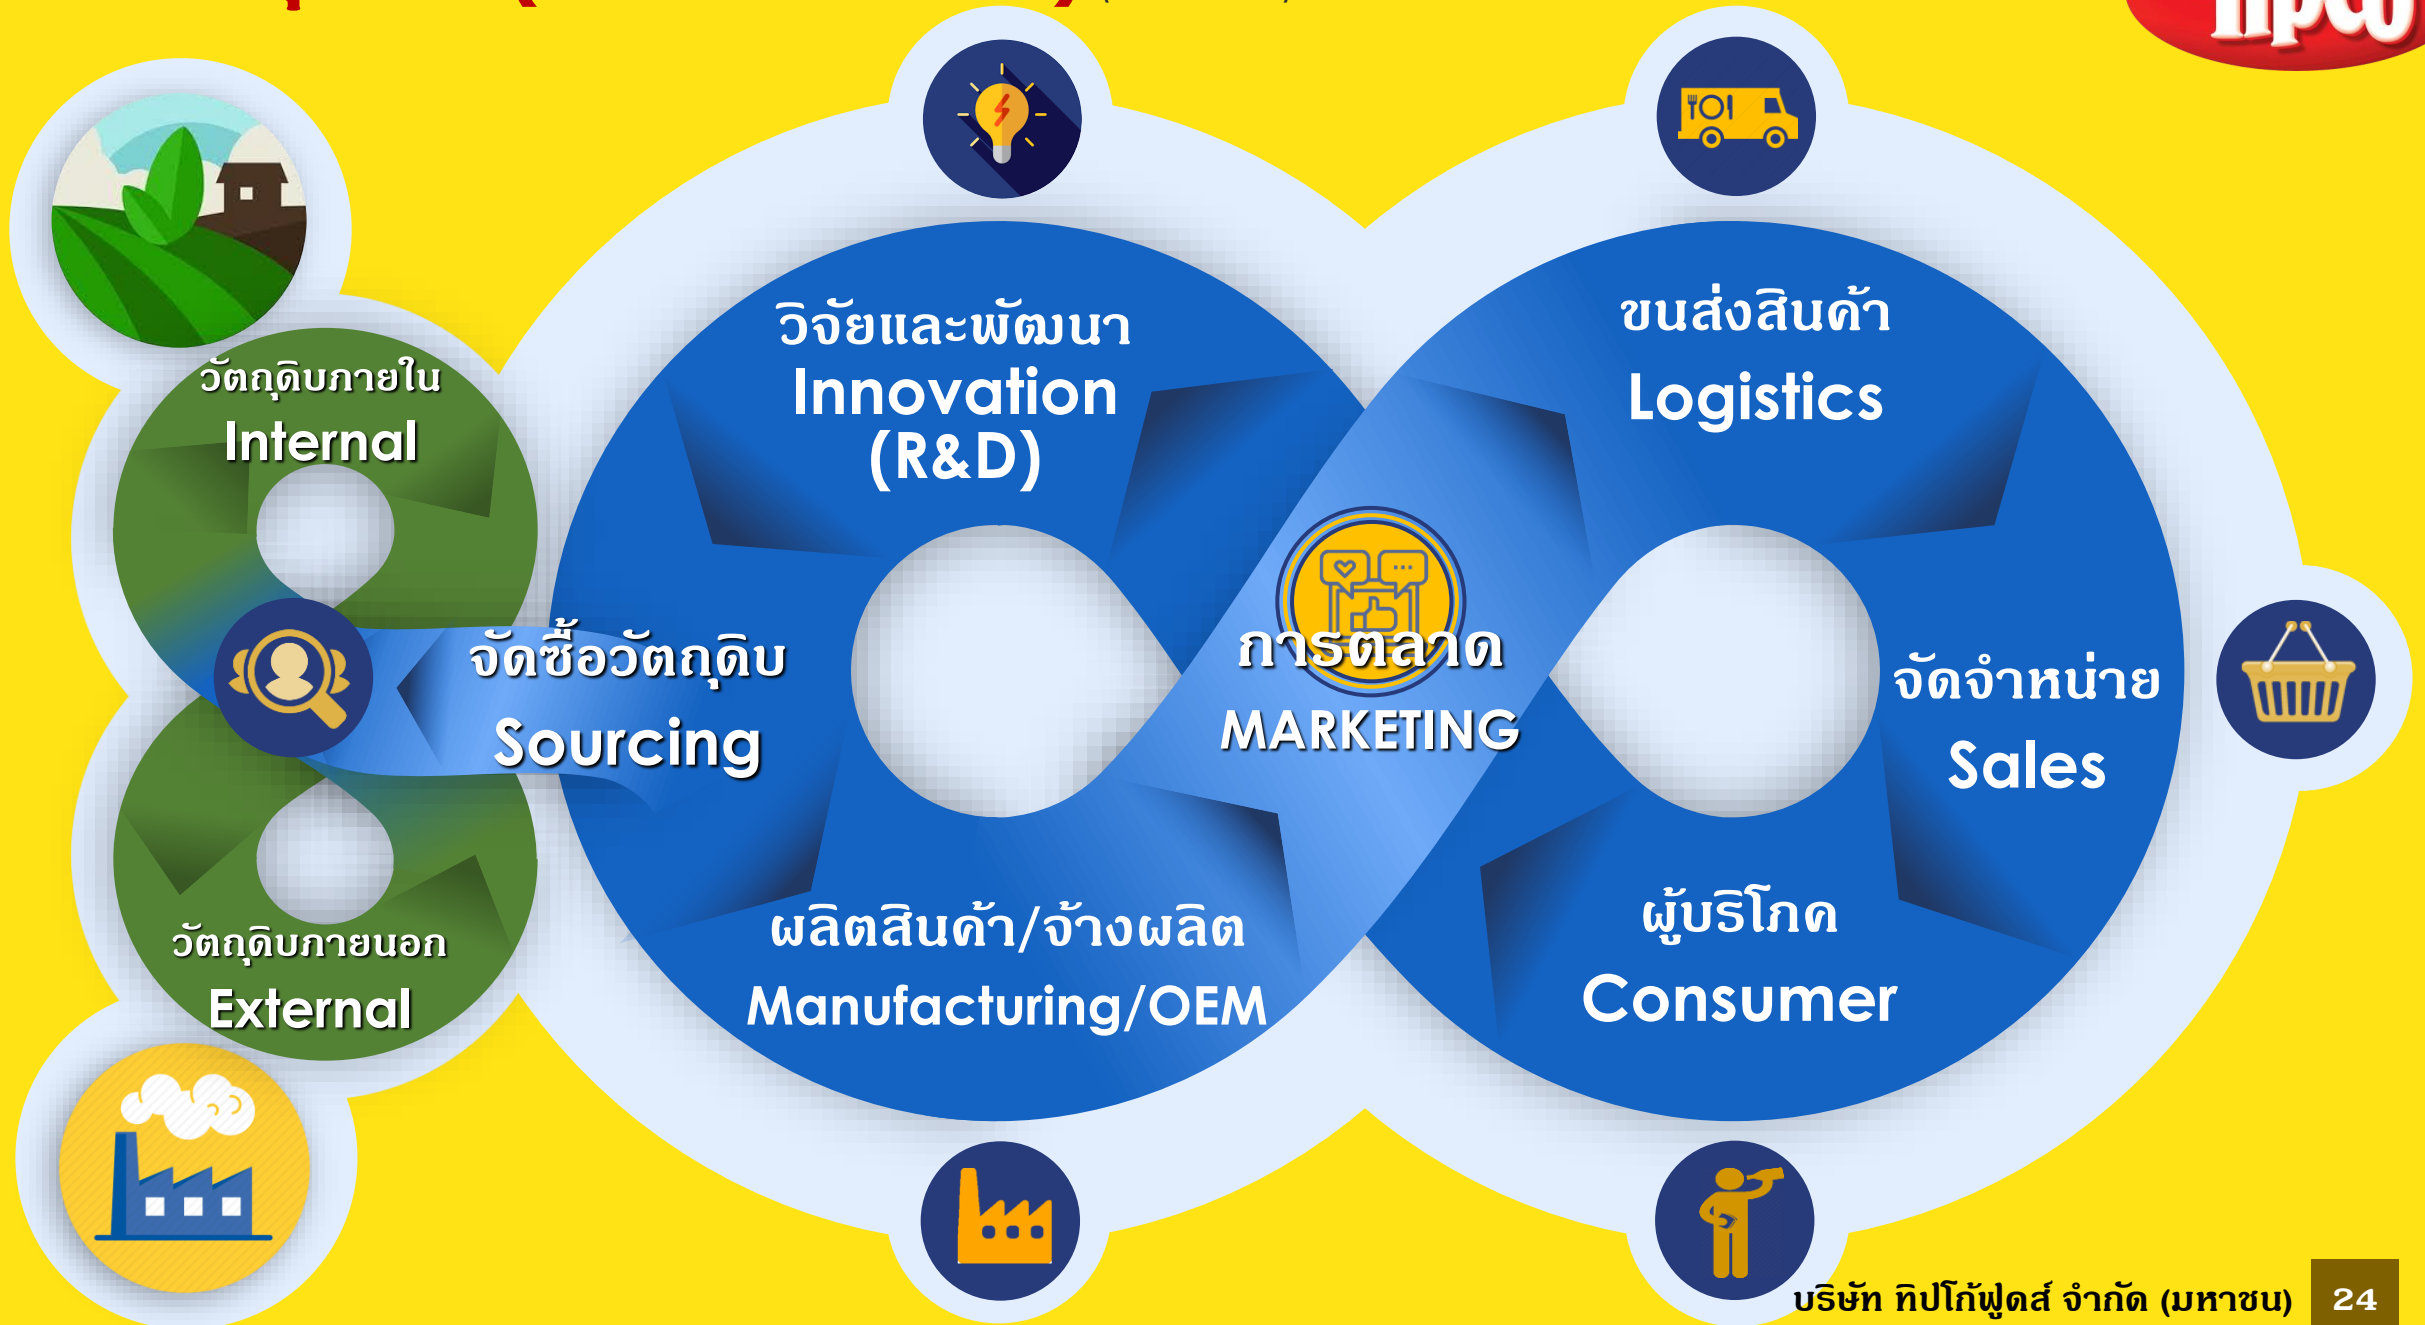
วัตถุดิบภายใน
Internal

วิจัยและพัฒนา
Innovation
(R&D)

ขนส่งสินค้า
Logistics

จัดซื้อวัตถุดิบ
Sourcing

การตลาด
MARKETING

จัดจำหน่าย
Sales

วัตถุดิบภายนอก
External

ผลิตสินค้า/จ้างผลิต
Manufacturing/OEM

ผู้บริโภค
Consumer

บริษัท ทิปโก้ฟูดส์ จำกัด (มหาชน) 24